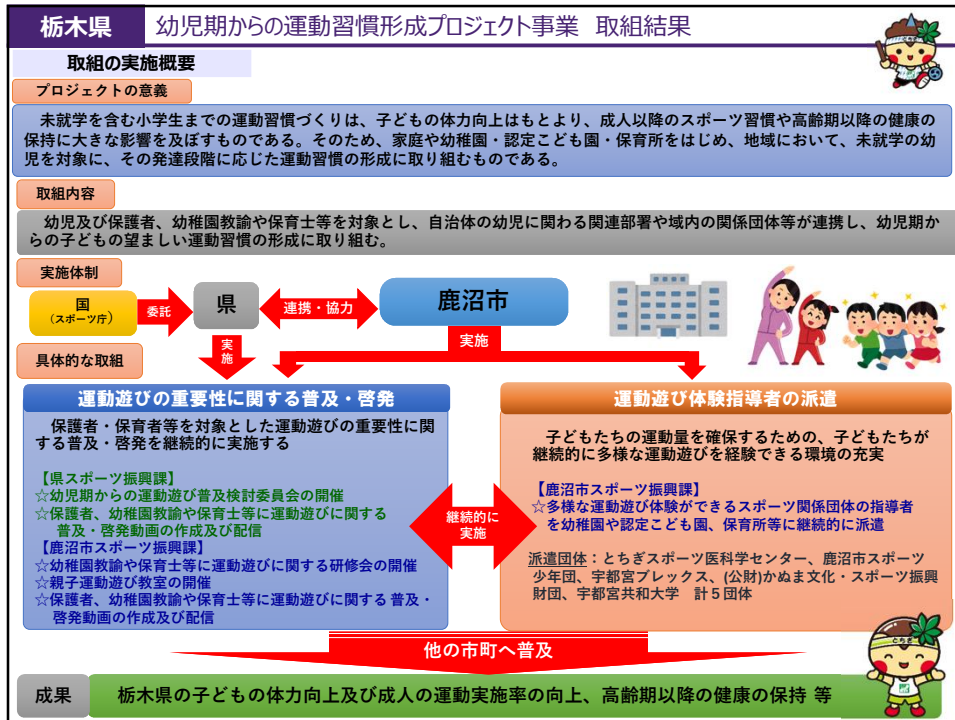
栃木県　幼児期からの運動習慣形成プロジェクト事業　取組結果

取組の実施概要

プロジェクトの意義

未就学を含む小学生までの運動習慣づくりは、子どもの体力向上はもとより、成人以降のスポーツ習慣や高齢期以降の健康の保持に大きな影響を及ぼすものである。そのため、家庭や幼稚園・認定こども園・保育所をはじめ、地域において、未就学の幼児を対象に、その発達段階に応じた運動習慣の形成に取り組むものである。

取組内容

幼児及び保護者、幼稚園教諭や保育士等を対象とし、自治体の幼児に関わる関連部署や域内の関係団体等が連携し、幼児期からの子どもの望ましい運動習慣の形成に取り組む。

実施体制

国
（スポーツ庁）

委託

県

連携・協力

鹿沼市

実施

実施

具体的な取組

運動遊びの重要性に関する普及・啓発

保護者・保育者等を対象とした運動遊びの重要性に関する普及・啓発を継続的に実施する

【県スポーツ振興課】
☆幼児期からの運動遊び普及検討委員会の開催
☆保護者、幼稚園教諭や保育士等に運動遊びに関する普及・啓発動画の作成及び配信
【鹿沼市スポーツ振興課】
☆幼稚園教諭や保育士等に運動遊びに関する研修会の開催
☆親子運動遊び教室の開催
☆保護者、幼稚園教諭や保育士等に運動遊びに関する 普及・啓発動画の作成及び配信

継続的に実施

運動遊び体験指導者の派遣

子どもたちの運動量を確保するための、子どもたちが継続的に多様な運動遊びを経験できる環境の充実

【鹿沼市スポーツ振興課】
☆多様な運動遊び体験ができるスポーツ関係団体の指導者を幼稚園や認定こども園、保育所等に継続的に派遣

派遣団体：とちぎスポーツ医科学センター、鹿沼市スポーツ少年団、宇都宮ブレックス、(公財)かぬま文化・スポーツ振興財団、宇都宮共和大学　計５団体

他の市町へ普及

成果　栃木県の子どもの体力向上及び成人の運動実施率の向上、高齢期以降の健康の保持 等